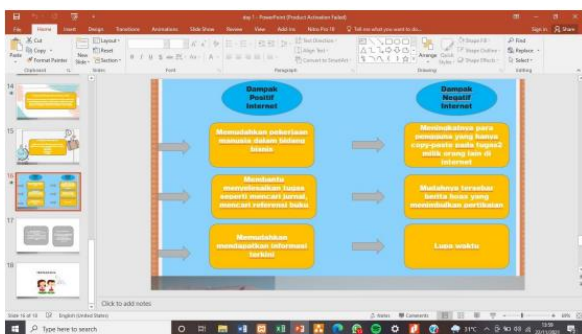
day 1 - PowerPoint (Product Activation Failed)

File Home Insert Design Transitions Animations Slide Show Review View Add-ins Nitro Pro 10 Tell me what you want to do... Sign in Share

Cut Copy Format Painter Paste Clipboard New Slide Layout Reset Section Slides Font Paragraph Text Direction Align Text Convert to SmartArt Drawing Arrange Quick Styles Shape Fill Shape Outline Shape Effects Find Replace Select Editing

14
15
16
17
18

Dampak Positif Internet

Dampak Negatif Internet

Memudahkan pekerjaan manusia dalam bidang bisnis

Meningkatnya para pengguna yang hanya copy-paste pada tugas2 milik orang lain di internet

Membantu menyelesaikan tugas seperti mencari jurnal, mencari referensi buku

Mudahnya tersebar berita hoax yang menimbulkan pertikaian

Memudahkan mendapatkan informasi terkini

Lupa waktu

Click to add notes

Slide 16 of 18 English (United States) Notes Comments

Type here to search

31°C